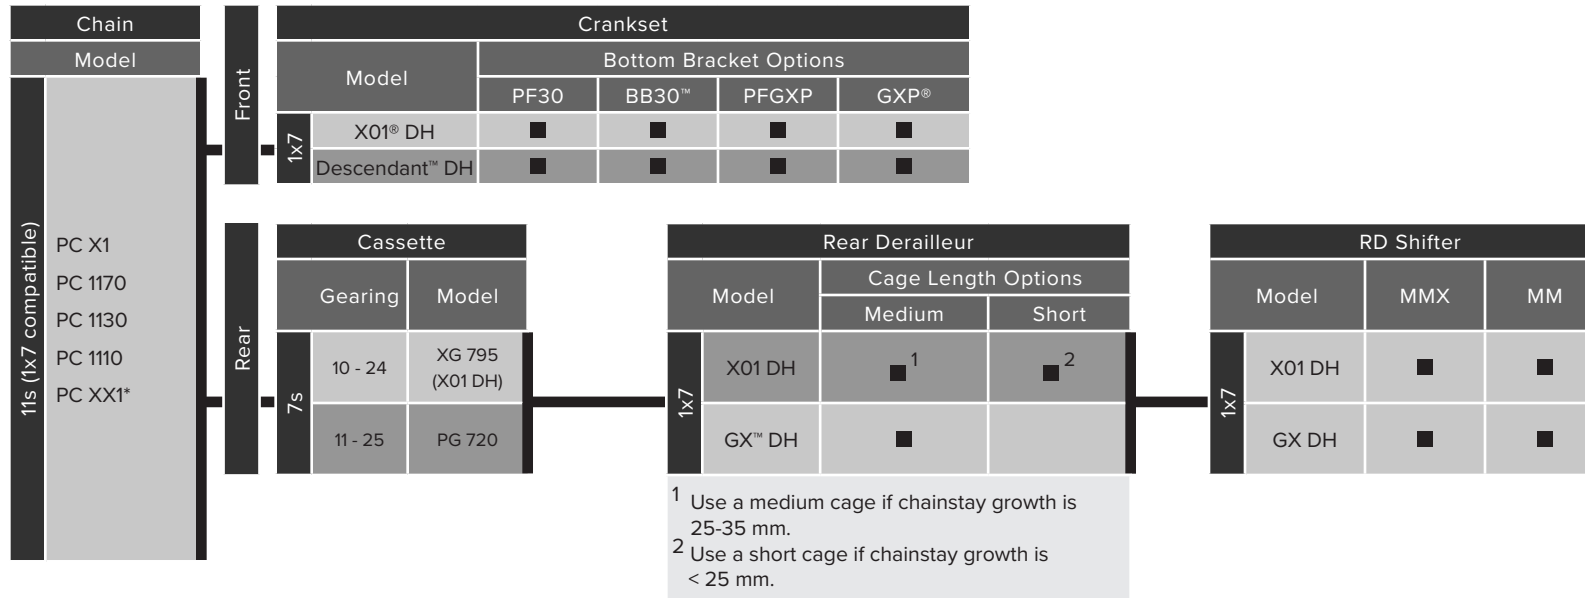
| Chain |
|---|
| Model |
| 11s (1x7 compatible) |
| PC X1 |
| PC 1170 |
| PC 1130 |
| PC 1110 |
| PC XX1* |

Front

| Crankset | | | | | |
|---|---|---|---|---|---|
| | Model | Bottom Bracket Options | | | |
| | | PF30 | BB30™ | PFGXP | GXP® |
| 1x7 | X01® DH | ■ | ■ | ■ | ■ |
| 1x7 | Descendant™ DH | ■ | ■ | ■ | ■ |

Rear

| Cassette | | |
|---|---|---|
| | Gearing | Model |
| 7s | 10 - 24 | XG 795 (X01 DH) |
| 7s | 11 - 25 | PG 720 |

| Rear Derailleur | | | |
|---|---|---|---|
| | Model | Cage Length Options | |
| | | Medium | Short |
| 1x7 | X01 DH | ■$^1$ | ■$^2$ |
| 1x7 | GX™ DH | ■ | |

$^1$ Use a medium cage if chainstay growth is 25-35 mm.
$^2$ Use a short cage if chainstay growth is < 25 mm.

| RD Shifter | | | |
|---|---|---|---|
| | Model | MMX | MM |
| 1x7 | X01 DH | ■ | ■ |
| 1x7 | GX DH | ■ | ■ |